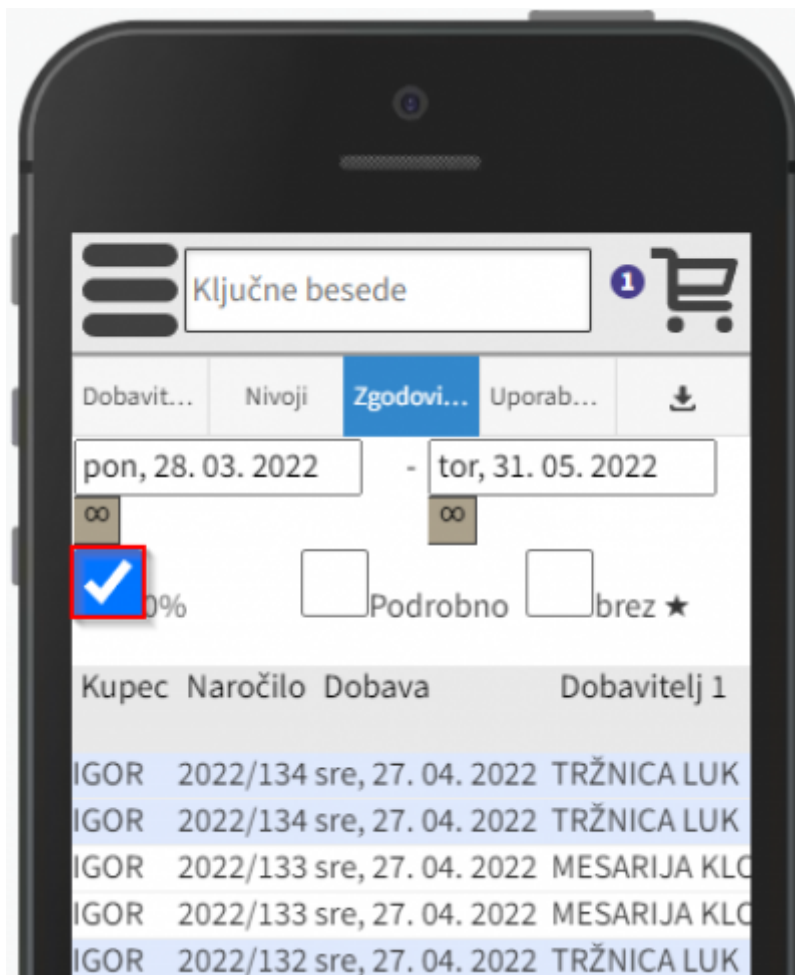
Ključne besede

1

Dobavit... Nivoji Zgodovi... Uporab...

pon, 28. 03. 2022 - tor, 31. 05. 2022

∞ ∞

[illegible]0% Podrobno brez ★

| Kupec | Naročilo | Dobava | Dobavitelj 1 |
|---|---|---|---|
| IGOR | 2022/134 | sre, 27. 04. 2022 | TRŽNICA LUK |
| IGOR | 2022/134 | sre, 27. 04. 2022 | TRŽNICA LUK |
| IGOR | 2022/133 | sre, 27. 04. 2022 | MESARIJA KL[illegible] |
| IGOR | 2022/133 | sre, 27. 04. 2022 | MESARIJA KL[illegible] |
| IGOR | 2022/132 | sre, 27. 04. 2022 | TRŽNICA LUK |